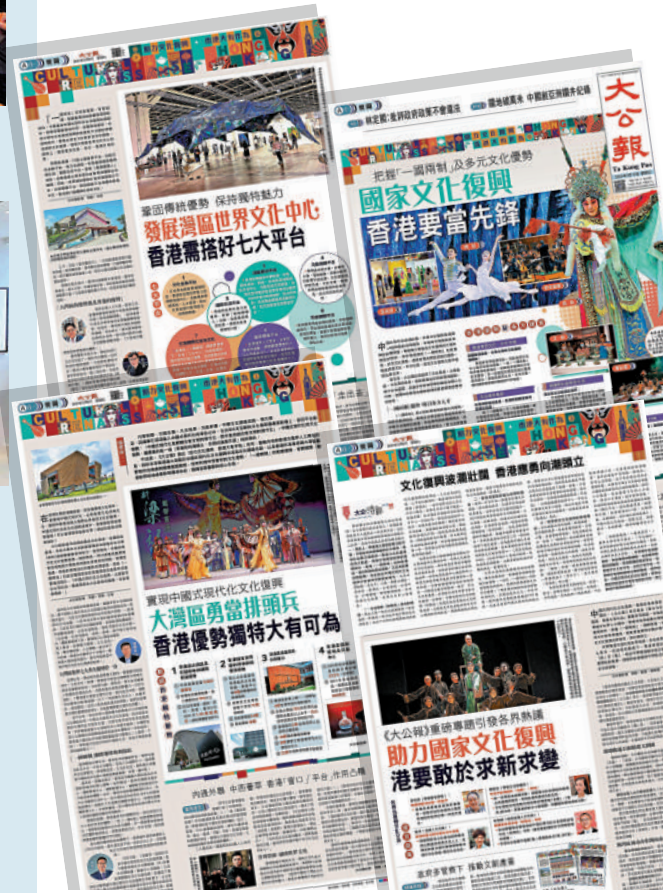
大公報

Ta Kung Pao

鞏固傳統優勢 保持獨特魅力
發展灣區世界文化中心
香港需搭好七大平台

把握「一國兩制」及多元文化優勢
國家文化復興
香港要當先鋒

實現中國式現代化文化復興
大灣區勇當排頭兵
香港優勢獨特大有可為

文化復興波瀾壯闊 香港應勇向潮頭立

《大公報》重磅專題引發各界熱議
助力國家文化復興
港要敢於求新求變

內通外聯 中西薈萃 香港「窗口」「平台」作用凸顯